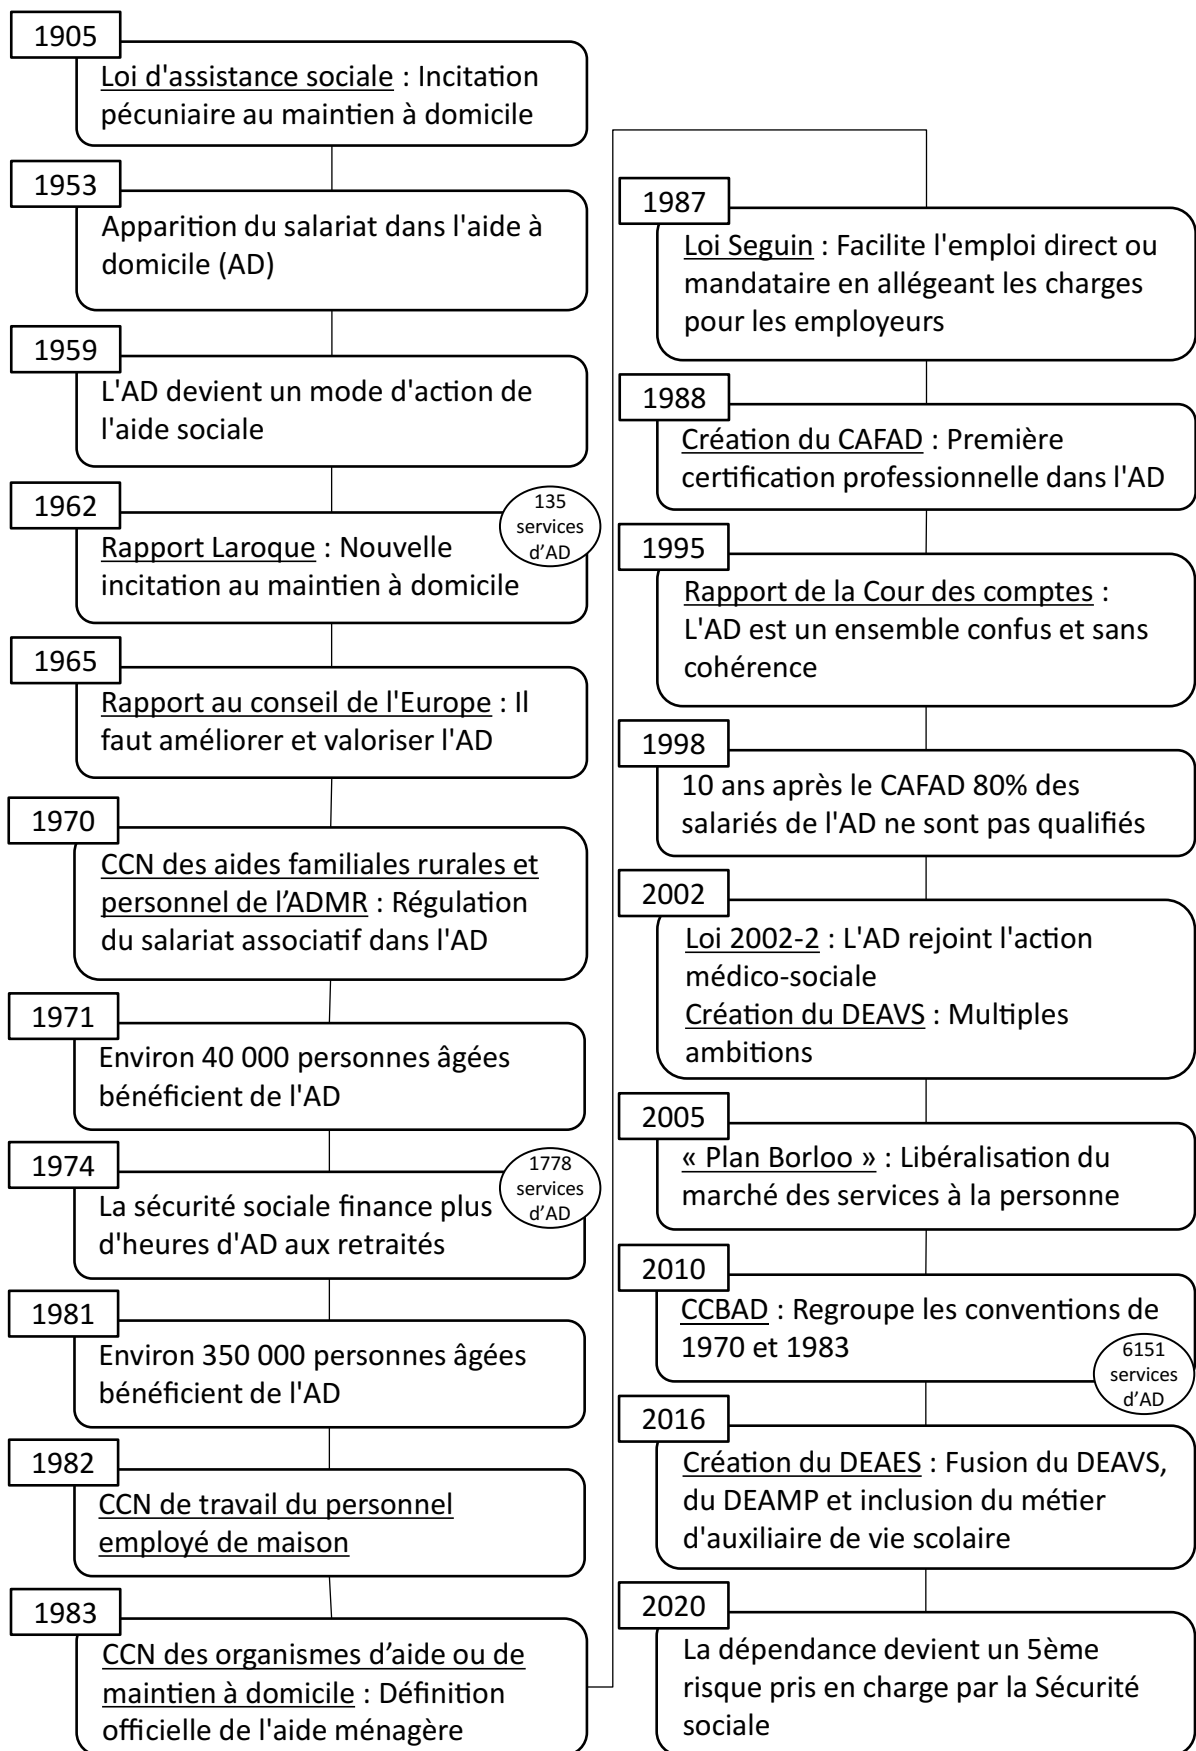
1905
Loi d'assistance sociale : Incitation pécuniaire au maintien à domicile

1953
Apparition du salariat dans l'aide à domicile (AD)

1959
L'AD devient un mode d'action de l'aide sociale

1962
135 services d'AD
Rapport Laroque : Nouvelle incitation au maintien à domicile

1965
Rapport au conseil de l'Europe : Il faut améliorer et valoriser l'AD

1970
CCN des aides familiales rurales et personnel de l'ADMR : Régulation du salariat associatif dans l'AD

1971
Environ 40 000 personnes âgées bénéficient de l'AD

1974
1778 services d'AD
La sécurité sociale finance plus d'heures d'AD aux retraités

1981
Environ 350 000 personnes âgées bénéficient de l'AD

1982
CCN de travail du personnel employé de maison

1983
CCN des organismes d'aide ou de maintien à domicile : Définition officielle de l'aide ménagère

1987
Loi Seguin : Facilite l'emploi direct ou mandataire en allégeant les charges pour les employeurs

1988
Création du CAFAD : Première certification professionnelle dans l'AD

1995
Rapport de la Cour des comptes : L'AD est un ensemble confus et sans cohérence

1998
10 ans après le CAFAD 80% des salariés de l'AD ne sont pas qualifiés

2002
Loi 2002-2 : L'AD rejoint l'action médico-sociale
Création du DEAVS : Multiples ambitions

2005
« Plan Borloo » : Libéralisation du marché des services à la personne

2010
CCBAD : Regroupe les conventions de 1970 et 1983
6151 services d'AD

2016
Création du DEAES : Fusion du DEAVS, du DEAMP et inclusion du métier d'auxiliaire de vie scolaire

2020
La dépendance devient un 5ème risque pris en charge par la Sécurité sociale